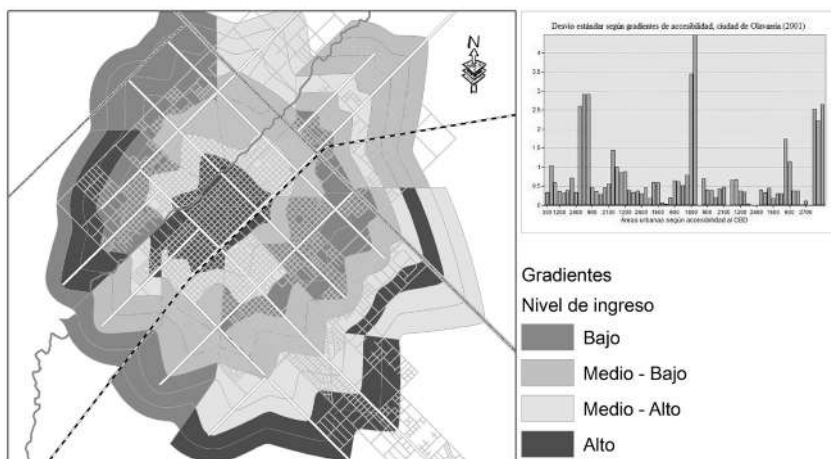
N

Desvío estándar según gradientes de accesibilidad, ciudad de Olavarría (2001)

4
3.5
3
2.5
2
1.5
1
0.5

300 1200 2400 900 2100 1200 2400 1500 600 1800 900 2100 1200 2400 1500 600 2700

Áreas urbanas según accesibilidad al CBD

Gradientes

Nivel de ingreso

Bajo

Medio - Bajo

Medio - Alto

Alto